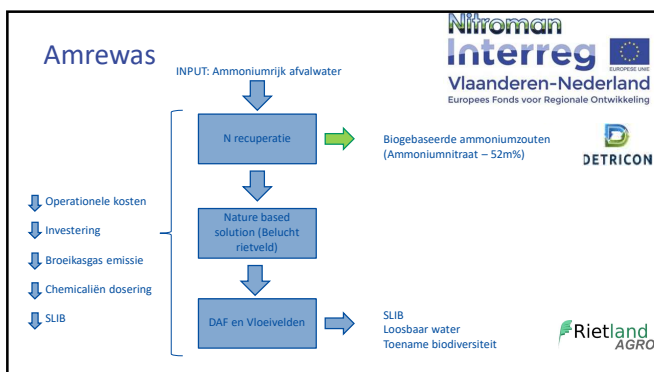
Amrewas

Nitroman

Interreg

EUROPESE UNIE

Vlaanderen-Nederland

Europees Fonds voor Regionale Ontwikkeling

INPUT: Ammoniumrijk afvalwater

N recuperatie

Biogebaseerde ammoniumzouten (Ammoniumnitraat – 52m%)

DETRICON

Nature based solution (Belucht rietveld)

Operationele kosten

Investering

Broeikasgas emissie

Chemicaliën dosering

SLIB

DAF en Vloeivelden

SLIB
Loosbaar water
Toename biodiversiteit

Rietland AGRO